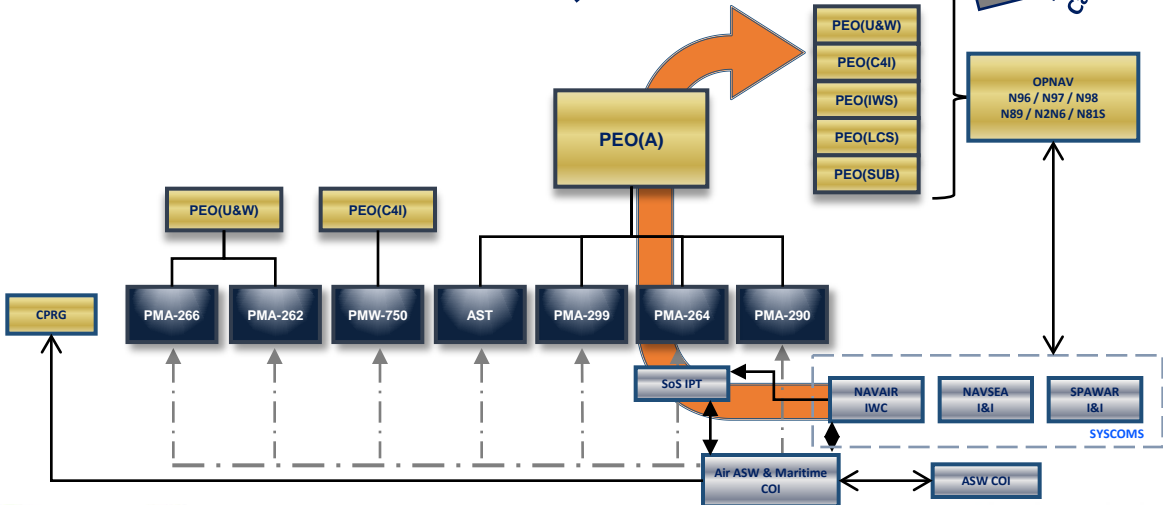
PEO(U&W)
PEO(C4I)
PEO(IWS)
PEO(LCS)
PEO(SUB)

OPNAV
N96 / N97 / N98
N89 / N2N6 / N81S

PEO(A)

PEO(U&W)
PEO(C4I)

CPRG

PMA-266
PMA-262
PMW-750
AST
PMA-299
PMA-264
PMA-290

SoS IPT

NAVAIR
IWC
NAVSEA
I&I
SPAWAR
I&I
SYSCOMS

Air ASW & Maritime
COI

ASW COI